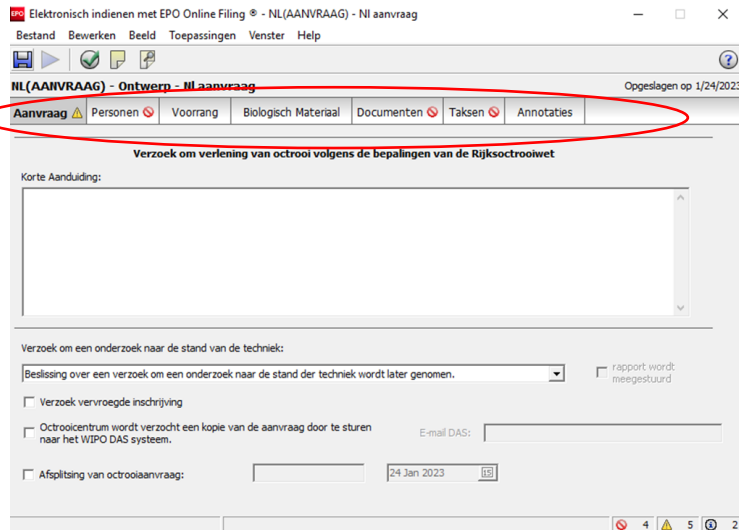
EPO Elektronisch indienen met EPO Online Filing ® - NL(AANVRAAG) - Nl aanvraag

Bestand Bewerken Beeld Toepassingen Venster Help

NL(AANVRAAG) - Ontwerp - Nl aanvraag

Opgeslagen op 1/24/2023

Aanvraag | Personen | Voorrang | Biologisch Materiaal | Documenten | Taksen | Annotaties

Verzoek om verlening van octrooi volgens de bepalingen van de Rijksoctrooiwet

Korte Aanduiding:

Verzoek om een onderzoek naar de stand van de techniek:

Beslissing over een verzoek om een onderzoek naar de stand der techniek wordt later genomen.

rapport wordt meegestuurd

Verzoek vervroegde inschrijving

Octrooicentrum wordt verzocht een kopie van de aanvraag door te sturen naar het WIPO DAS systeem.

E-mail DAS:

Afsplitsing van octrooiaanvraag:

24 Jan 2023

4 5 2